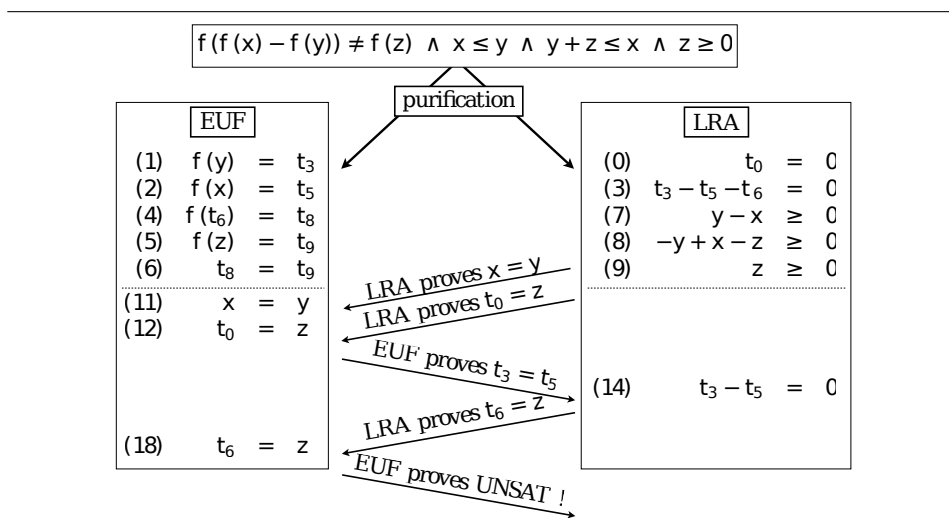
$f(f(x) - f(y)) \neq f(z) \wedge x \leq y \wedge y + z \leq x \wedge z \geq 0$

purification

EUF

(1) $f(y) = t_3$
(2) $f(x) = t_5$
(4) $f(t_6) = t_8$
(5) $f(z) = t_9$
(6) $t_8 = t_9$
(11) $x = y$
(12) $t_0 = z$
(18) $t_6 = z$

LRA

(0) $t_0 = 0$
(3) $t_3 - t_5 - t_6 = 0$
(7) $y - x \geq 0$
(8) $-y + x - z \geq 0$
(9) $z \geq 0$
(14) $t_3 - t_5 = 0$

LRA proves $x = y$
LRA proves $t_0 = z$
EUF proves $t_3 = t_5$
LRA proves $t_6 = z$
EUF proves UNSAT !